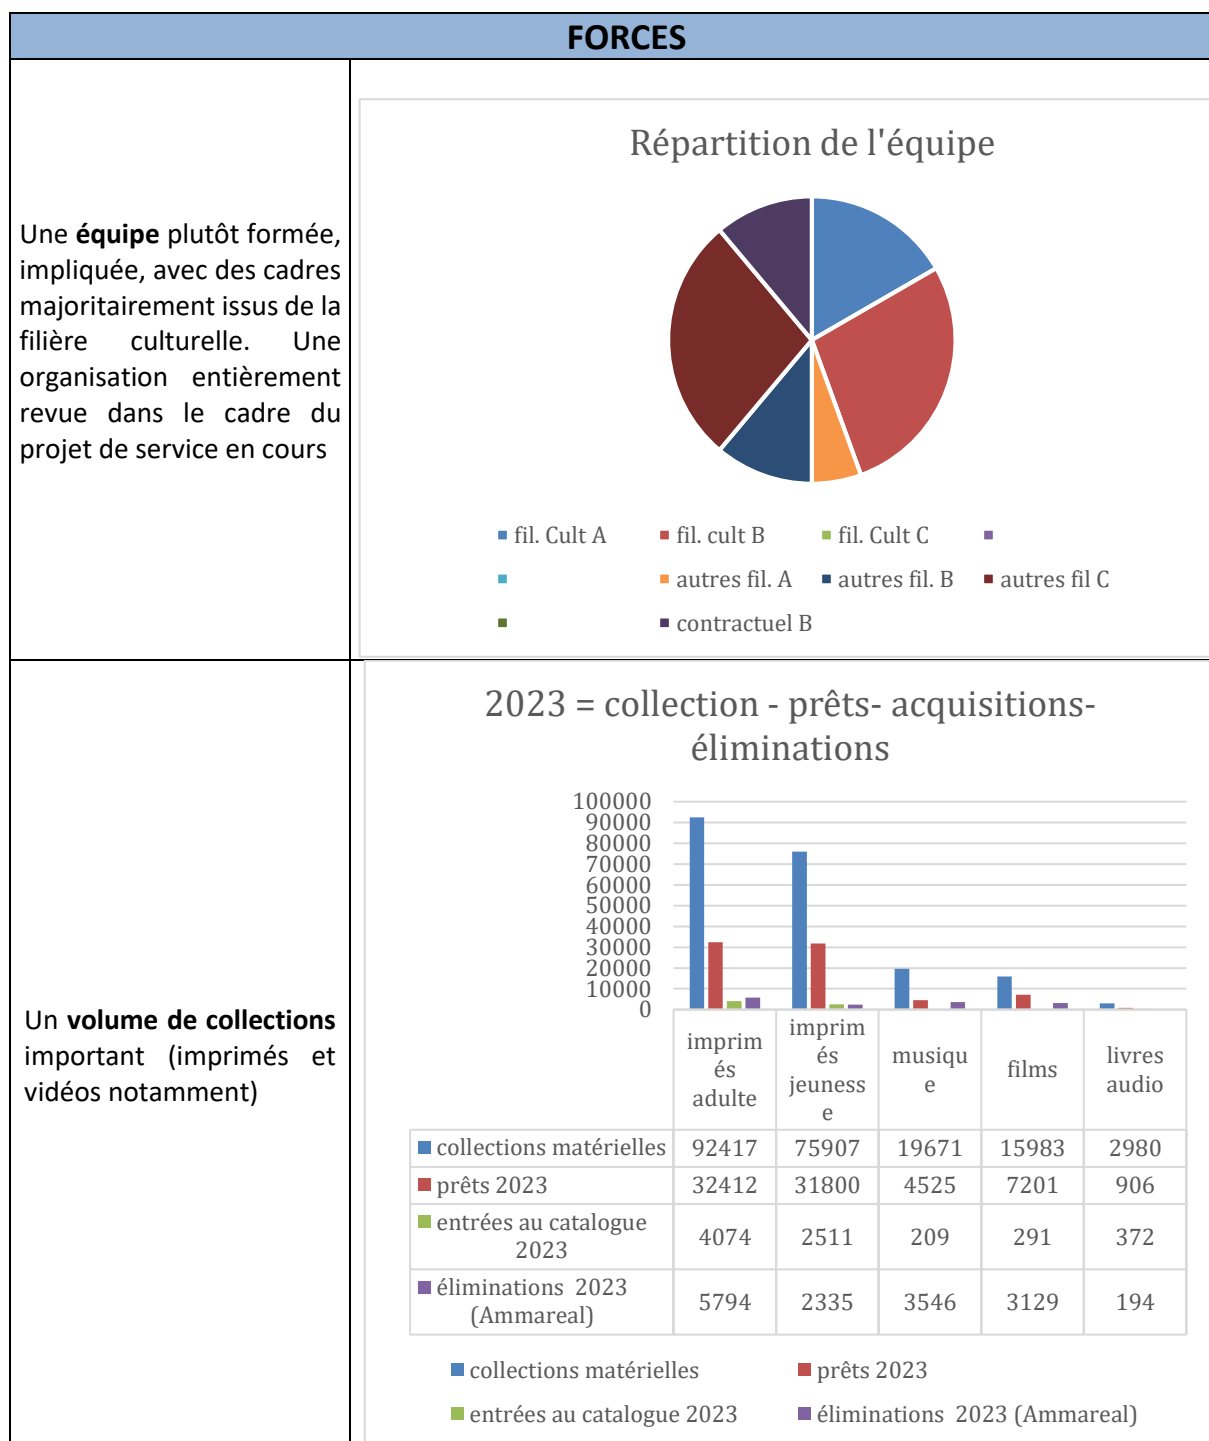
FORCES

Une **équipe** plutôt formée, impliquée, avec des cadres majoritairement issus de la filière culturelle. Une organisation entièrement revue dans le cadre du projet de service en cours

Répartition de l'équipe

fil. Cult A
fil. cult B
fil. Cult C
autres fil. A
autres fil. B
autres fil C
contractuel B

Un **volume de collections** important (imprimés et vidéos notamment)

2023 = collection - prêts- acquisitions- éliminations

100000
90000
80000
70000
60000
50000
40000
30000
20000
10000
0

| | imprimés adulte | imprimés jeunesse | musique | films | livres audio |
|---|---|---|---|---|---|
| collections matérielles | 92417 | 75907 | 19671 | 15983 | 2980 |
| prêts 2023 | 32412 | 31800 | 4525 | 7201 | 906 |
| entrées au catalogue 2023 | 4074 | 2511 | 209 | 291 | 372 |
| éliminations 2023 (Ammareal) | 5794 | 2335 | 3546 | 3129 | 194 |

collections matérielles
prêts 2023
entrées au catalogue 2023
éliminations 2023 (Ammareal)